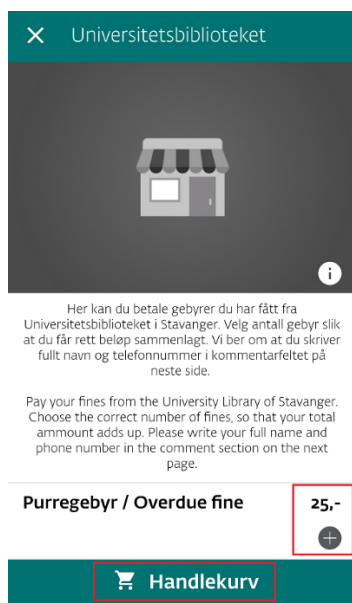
Universitetsbiblioteket

Her kan du betale gebyrer du har fått fra Universitetsbiblioteket i Stavanger. Velg antall gebyr slik at du får rett beløp sammenlagt. Vi ber om at du skriver fullt navn og telefonnummer i kommentarfeltet på neste side.

Pay your fines from the University Library of Stavanger. Choose the correct number of fines, so that your total ammount adds up. Please write your full name and phone number in the comment section on the next page.

Purregebyr / Overdue fine

25,-

Handlekurv